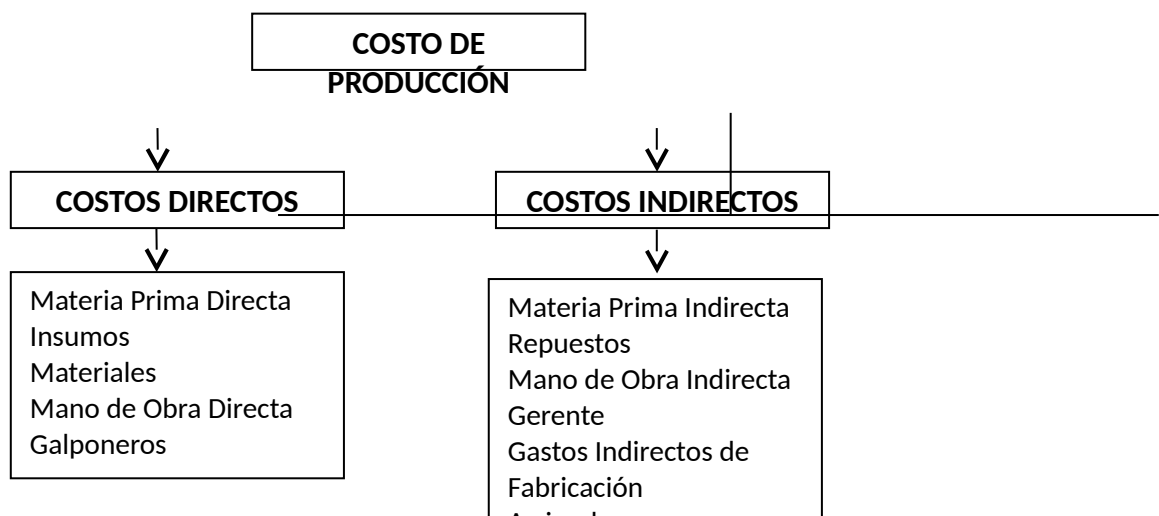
COSTO DE PRODUCCIÓN

COSTOS DIRECTOS

COSTOS INDIRECTOS

Materia Prima Directa
Insumos
Materiales
Mano de Obra Directa
Galponeros

Materia Prima Indirecta
Repuestos
Mano de Obra Indirecta
Gerente
Gastos Indirectos de Fabricación
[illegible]